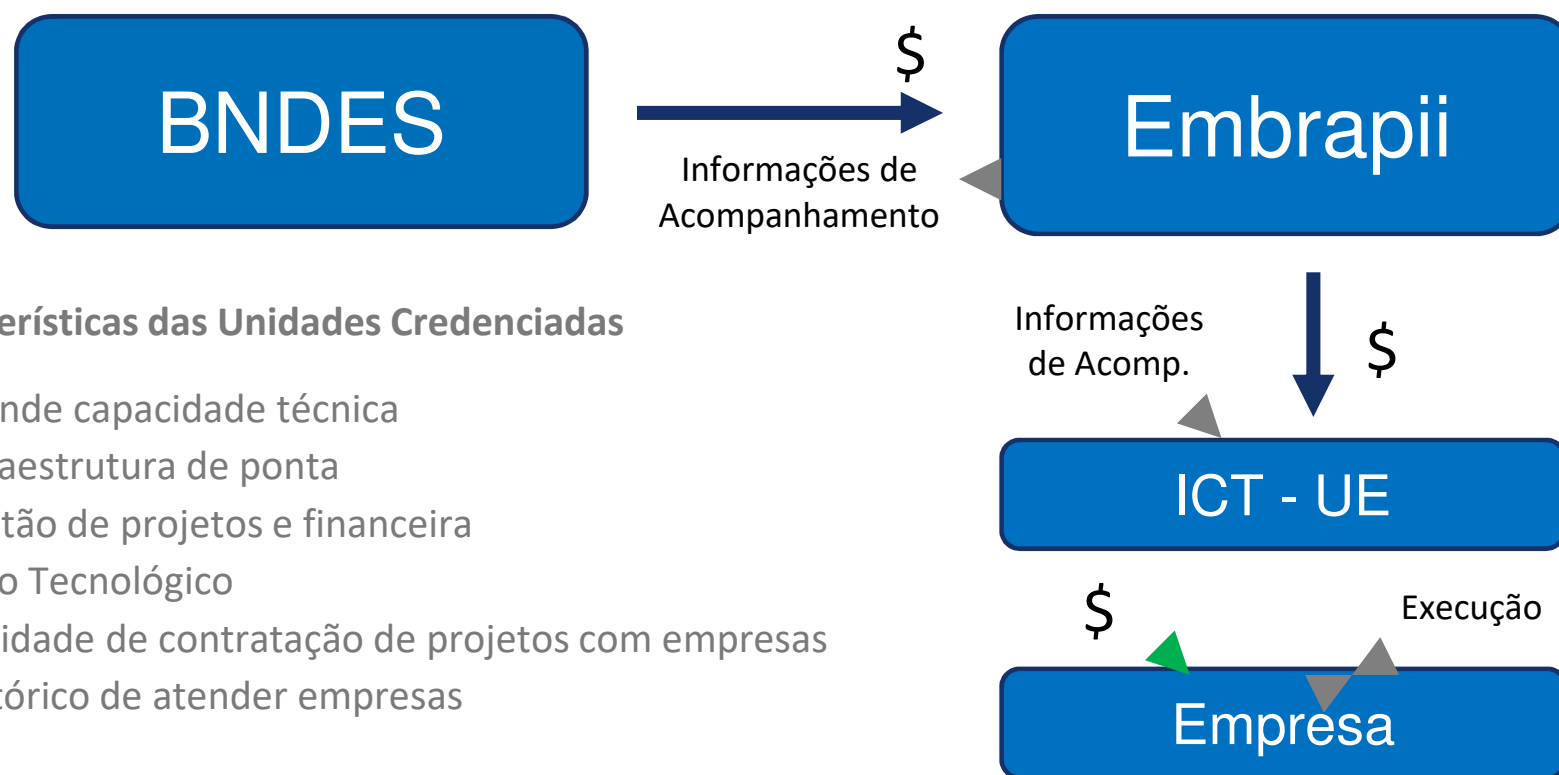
BNDES

$

Informações de Acompanhamento

Embrapii

erísticas das Unidades Credenciadas

nde capacidade técnica

aestrutura de ponta

tão de projetos e financeira

o Tecnológico

idade de contratação de projetos com empresas

tórico de atender empresas

Informações de Acomp.

$

ICT - UE

$

Execução

Empresa